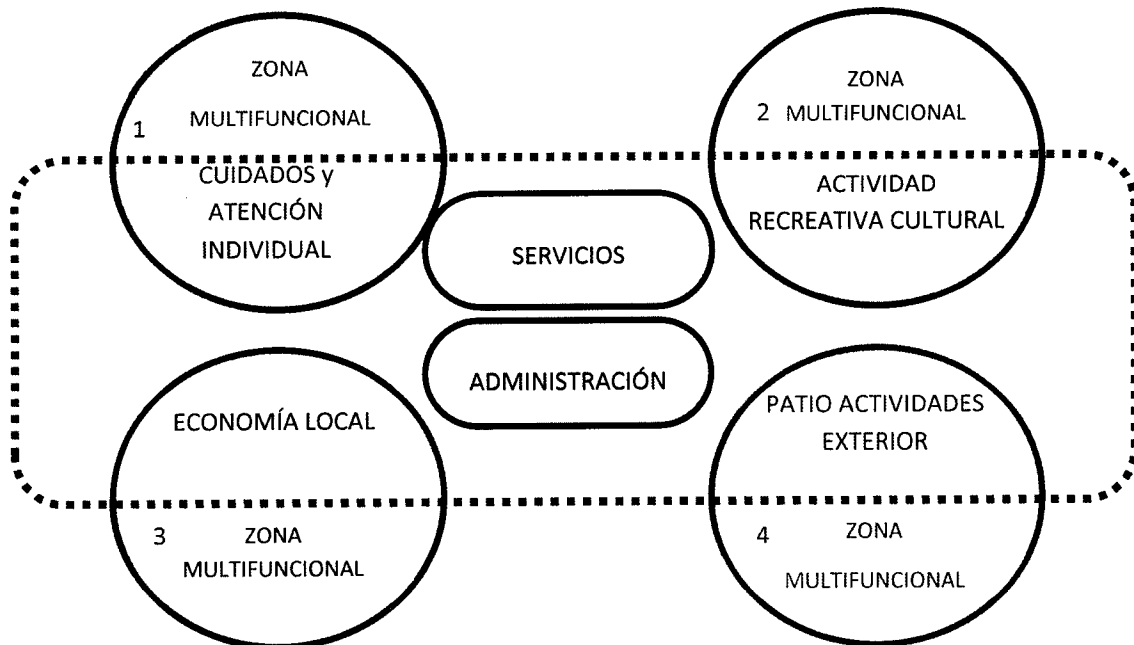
ZONA
1 MULTIFUNCIONAL
CUIDADOS y
ATENCIÓN
INDIVIDUAL

ZONA
2 MULTIFUNCIONAL
ACTIVIDAD
RECREATIVA CULTURAL

SERVICIOS

ADMINISTRACIÓN

ECONOMÍA LOCAL
3 ZONA
MULTIFUNCIONAL

PATIO ACTIVIDADES
EXTERIOR
4 ZONA
MULTIFUNCIONAL